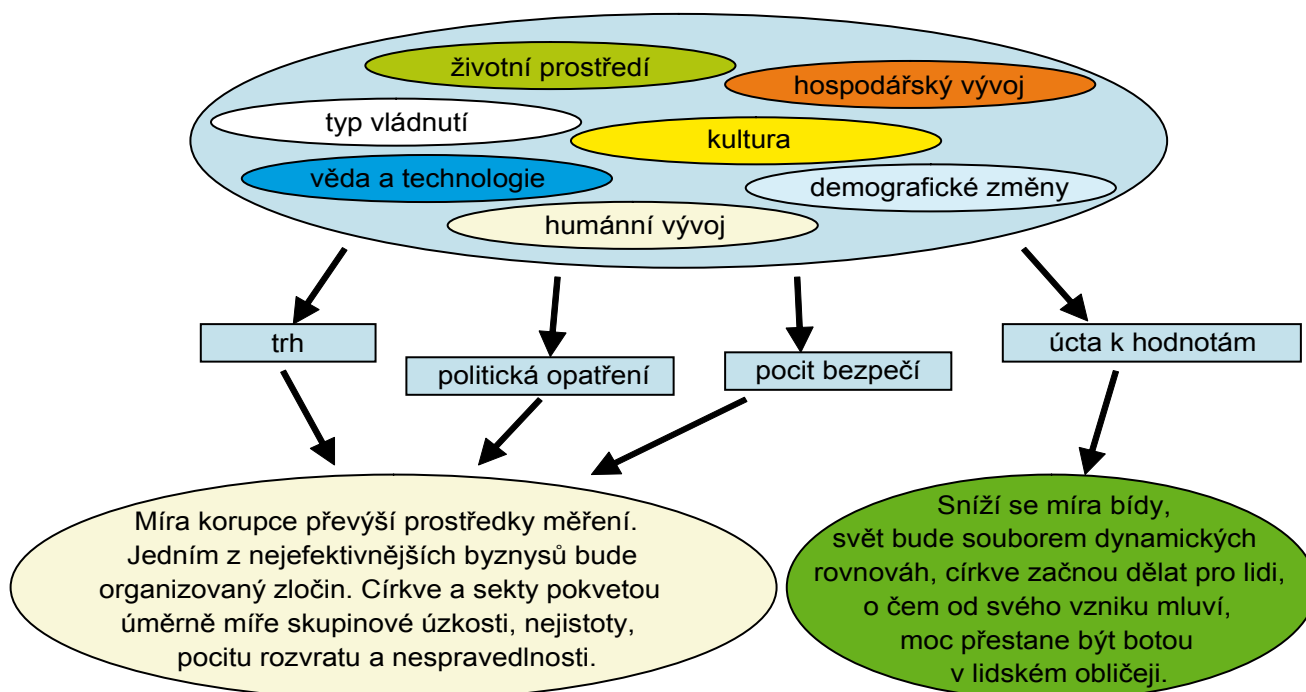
životní prostředí
hospodářský vývoj
typ vládnutí
kultura
věda a technologie
demografické změny
humánní vývoj

trh
politická opatření
pocit bezpečí
úcta k hodnotám

Míra korupce převýší prostředky měření. Jedním z nejefektivnějších byznysů bude organizovaný zločin. Církve a sekty pokvetou úměrně míře skupinové úzkosti, nejistoty, pocitu rozvratu a nespravedlnosti.

Sníží se míra bídy, svět bude souborem dynamických rovnováh, církve začnou dělat pro lidi, o čem od svého vzniku mluví, moc přestane být botou v lidském obličeji.